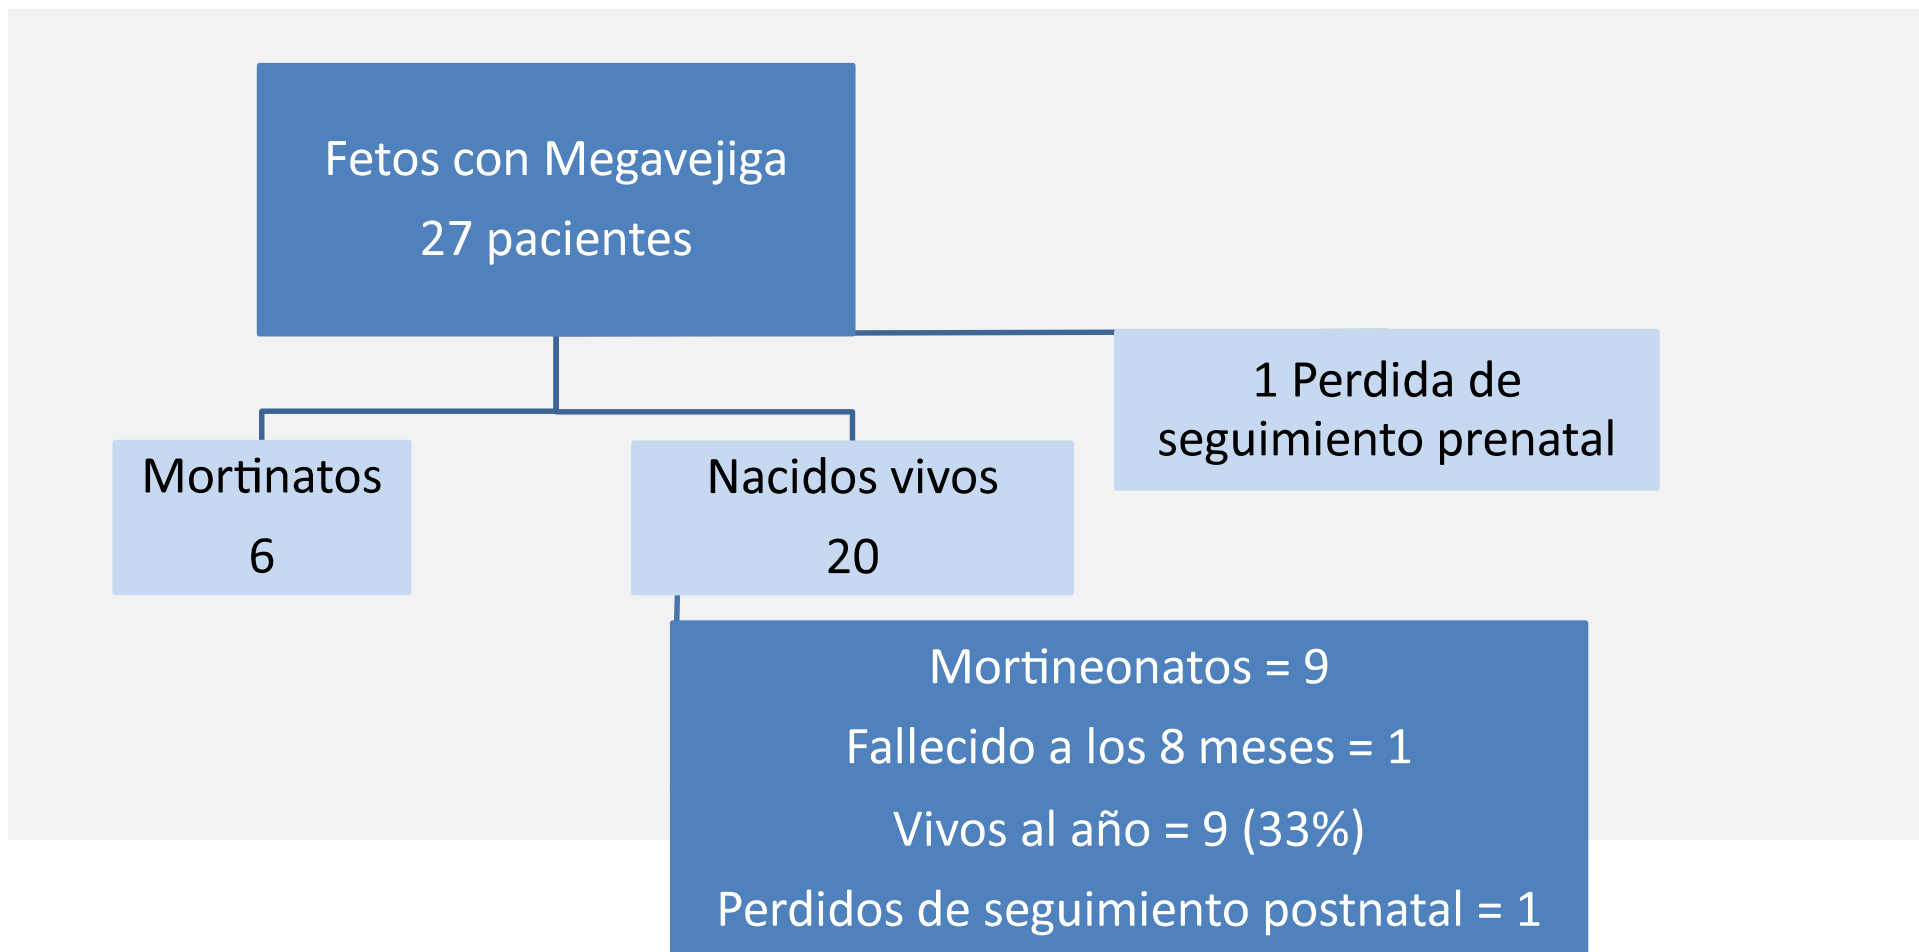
Fetos con Megavejiga
27 pacientes

1 Perdida de seguimiento prenatal

Mortinatos
6

Nacidos vivos
20

Mortineonatos = 9
Fallecido a los 8 meses = 1
Vivos al año = 9 (33%)
Perdidos de seguimiento postnatal = 1